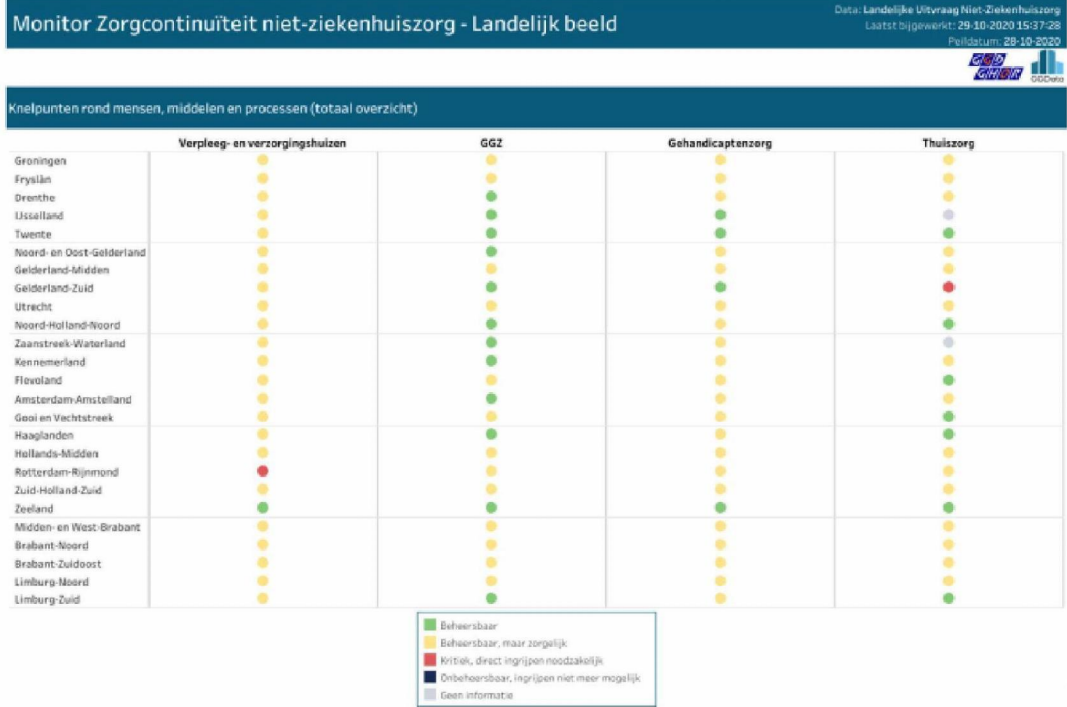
Monitor Zorgcontinuïteit niet-ziekenhuiszorg - Landelijk beeld

Data: Landelijke Uitvraag Niet-Ziekenhuiszorg
Laatst bijgewerkt: 29-10-2020 15:37:28
Peildatum: 28-10-2020

GGD GHOR GGDdata

Knelpunten rond mensen, middelen en processen (totaal overzicht)

| | Verpleeg- en verzorgingshuizen | GGZ | Gehandicaptenzorg | Thuiszorg |
|---|---|---|---|---|
| Groningen | | | | |
| Fryslân | | | | |
| Drenthe | | | | |
| IJsselland | | | | |
| Twente | | | | |
| Noord- en Oost-Gelderland | | | | |
| Gelderland-Midden | | | | |
| Gelderland-Zuid | | | | |
| Utrecht | | | | |
| Noord-Holland-Noord | | | | |
| Zaanstreek-Waterland | | | | |
| Kennemerland | | | | |
| Flevoland | | | | |
| Amsterdam-Amstelland | | | | |
| Gooi en Vechtstreek | | | | |
| Haaglanden | | | | |
| Hollands-Midden | | | | |
| Rotterdam-Rijnmond | | | | |
| Zuid-Holland-Zuid | | | | |
| Zeeland | | | | |
| Midden- en West-Brabant | | | | |
| Brabant-Noord | | | | |
| Brabant-Zuidoost | | | | |
| Limburg-Noord | | | | |
| Limburg-Zuid | | | | |

Beheersbaar
Beheersbaar, maar zorgelijk
Kritiek, direct ingrijpen noodzakelijk
Onbeheersbaar, ingrijpen niet meer mogelijk
Geen informatie